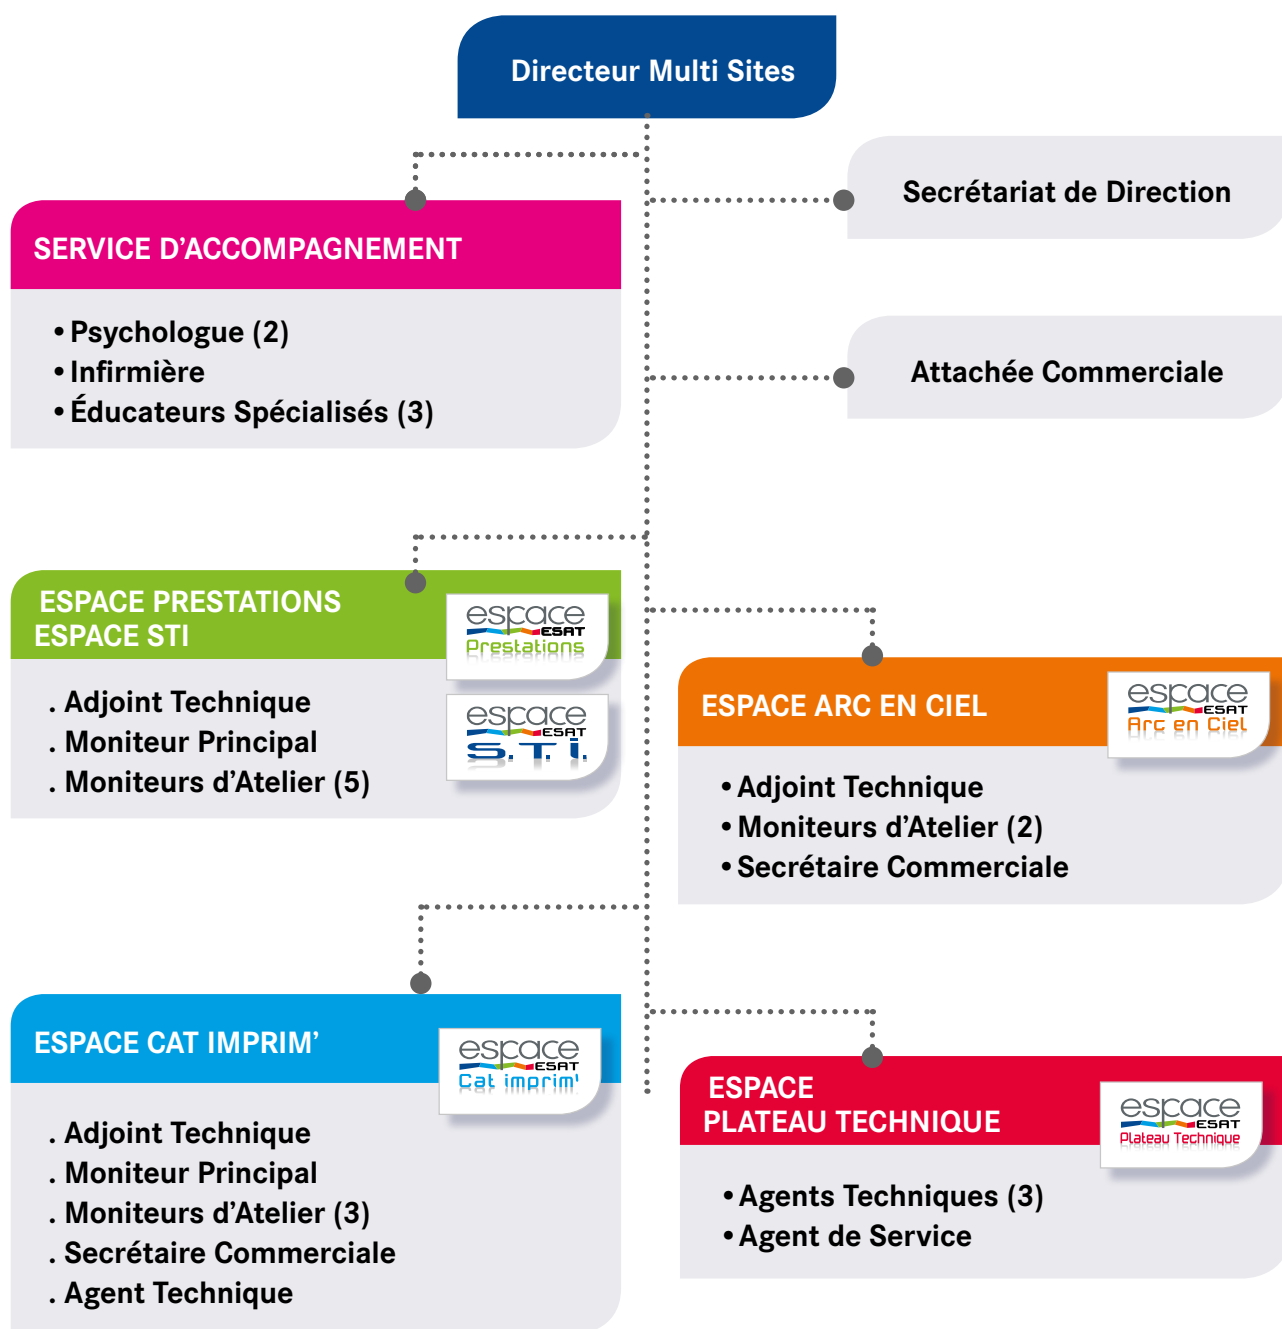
Directeur Multi Sites

Secrétariat de Direction

SERVICE D'ACCOMPAGNEMENT

• Psychologue (2)
• Infirmière
• Éducateurs Spécialisés (3)

Attachée Commerciale

ESPACE PRESTATIONS
ESPACE STI

espace ESAT Prestations

espace ESAT S.T.I.

. Adjoint Technique
. Moniteur Principal
. Moniteurs d'Atelier (5)

ESPACE ARC EN CIEL

espace ESAT Arc en Ciel

• Adjoint Technique
• Moniteurs d'Atelier (2)
• Secrétaire Commerciale

ESPACE CAT IMPRIM'

espace ESAT Cat imprim'

. Adjoint Technique
. Moniteur Principal
. Moniteurs d'Atelier (3)
. Secrétaire Commerciale
. Agent Technique

ESPACE
PLATEAU TECHNIQUE

espace ESAT Plateau Technique

• Agents Techniques (3)
• Agent de Service